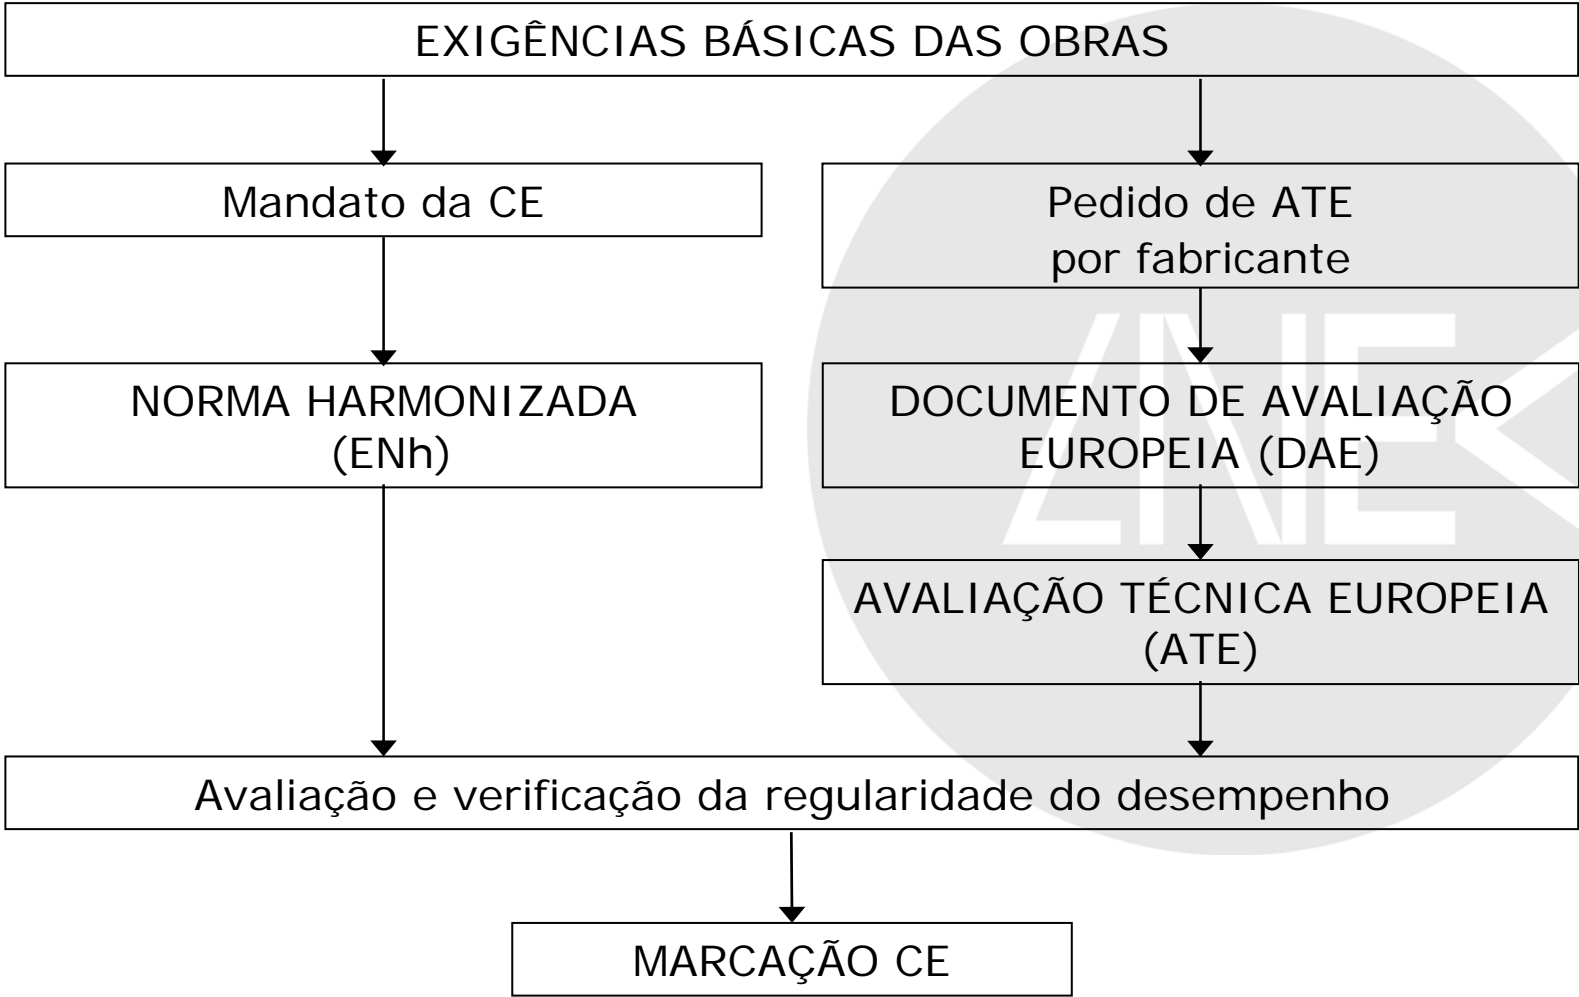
EXIGÊNCIAS BÁSICAS DAS OBRAS

Mandato da CE

Pedido de ATE por fabricante

NORMA HARMONIZADA (ENh)

DOCUMENTO DE AVALIAÇÃO EUROPEIA (DAE)

AVALIAÇÃO TÉCNICA EUROPEIA (ATE)

Avaliação e verificação da regularidade do desempenho

MARCAÇÃO CE